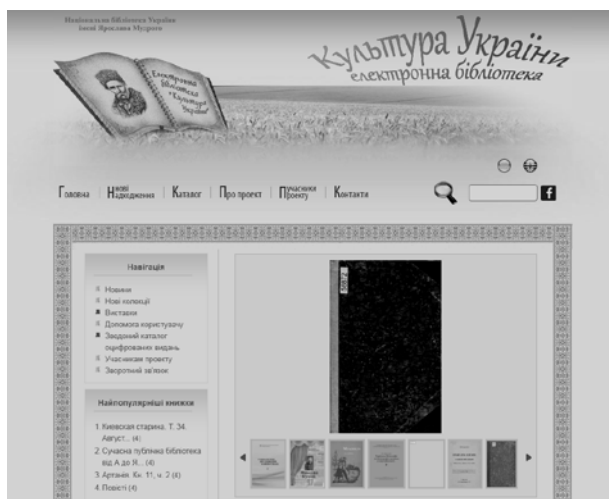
Національна бібліотека України імені Ярослава Мудрого

Електронна бібліотека "Культура України"

Культура України
електронна бібліотека

Головна | Нові надходження | Каталог | Про проект | Учасники проекту | Контакти

f

Навігація

Новини
Нові колекції
Виставки
Допомога користувачу
Зведений каталог оцифрованих видань
Учасникам проекту
Зворотній зв'язок

Найпопулярніші книжки

1. Киевская старина. Т. 34. Август... (4)
2. Сучасна публічна бібліотека від А до Я... (4)
3. Артания. Кн. 11, ч. 2 (4)
4. Повісті (4)